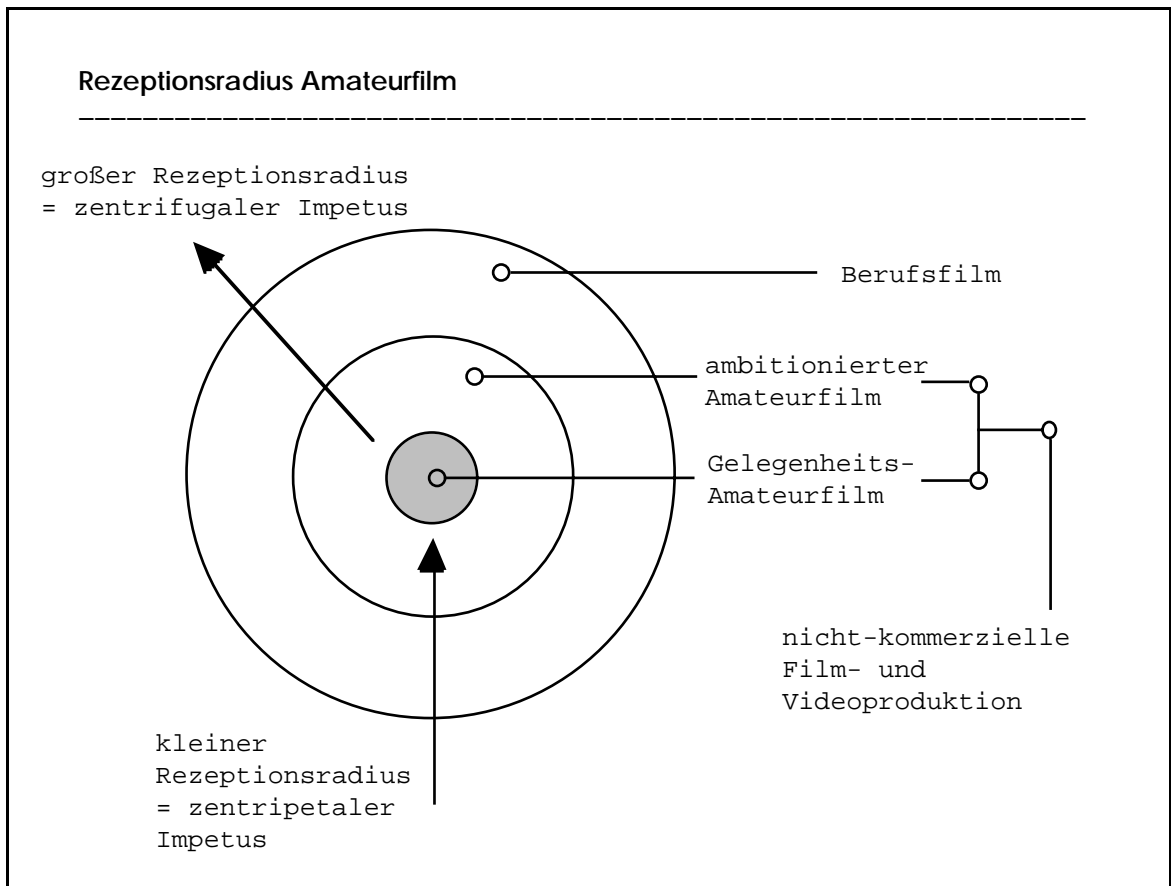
Rezeptionsradius Amateurfilm

großer Rezeptionsradius = zentrifugaler Impetus

Berufsfilm

ambitionierter Amateurfilm

Gelegenheits-Amateurfilm

nicht-kommerzielle Film- und Videoproduktion

kleiner Rezeptionsradius = zentripetaler Impetus